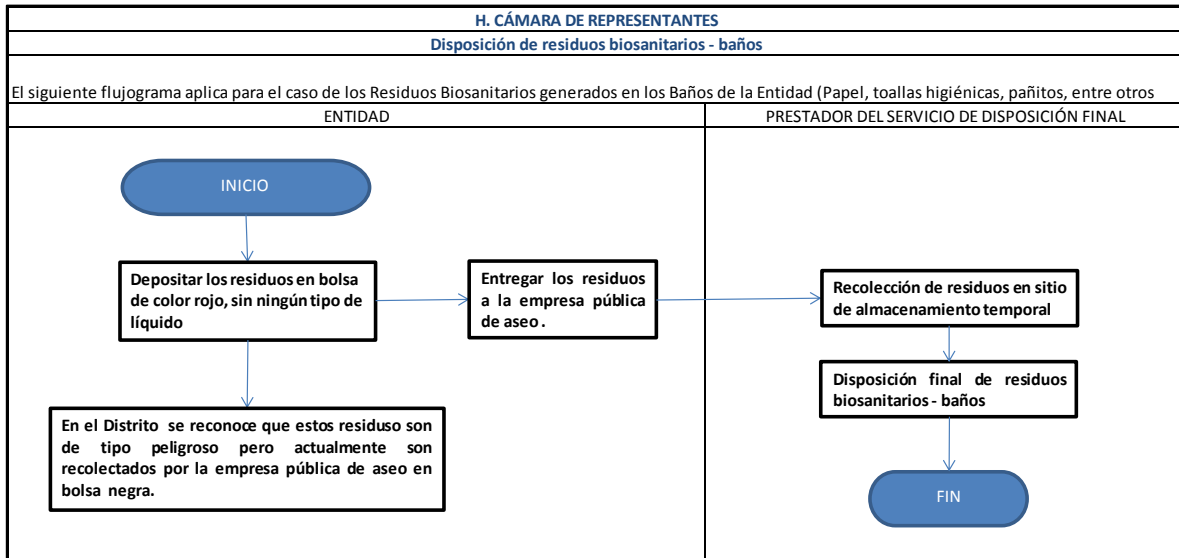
H. CÁMARA DE REPRESENTANTES

Disposición de residuos biosanitarios - baños

El siguiente flujograma aplica para el caso de los Residuos Biosanitarios generados en los Baños de la Entidad (Papel, toallas higiénicas, pañitos, entre otros

| ENTIDAD | PRESTADOR DEL SERVICIO DE DISPOSICIÓN FINAL |
|---|---|

INICIO

Depositar los residuos en bolsa de color rojo, sin ningún tipo de líquido

Entregar los residuos a la empresa pública de aseo.

Recolección de residuos en sitio de almacenamiento temporal

Disposición final de residuos biosanitarios - baños

En el Distrito se reconoce que estos residuso son de tipo peligroso pero actualmente son recolectados por la empresa pública de aseo en bolsa negra.

FIN